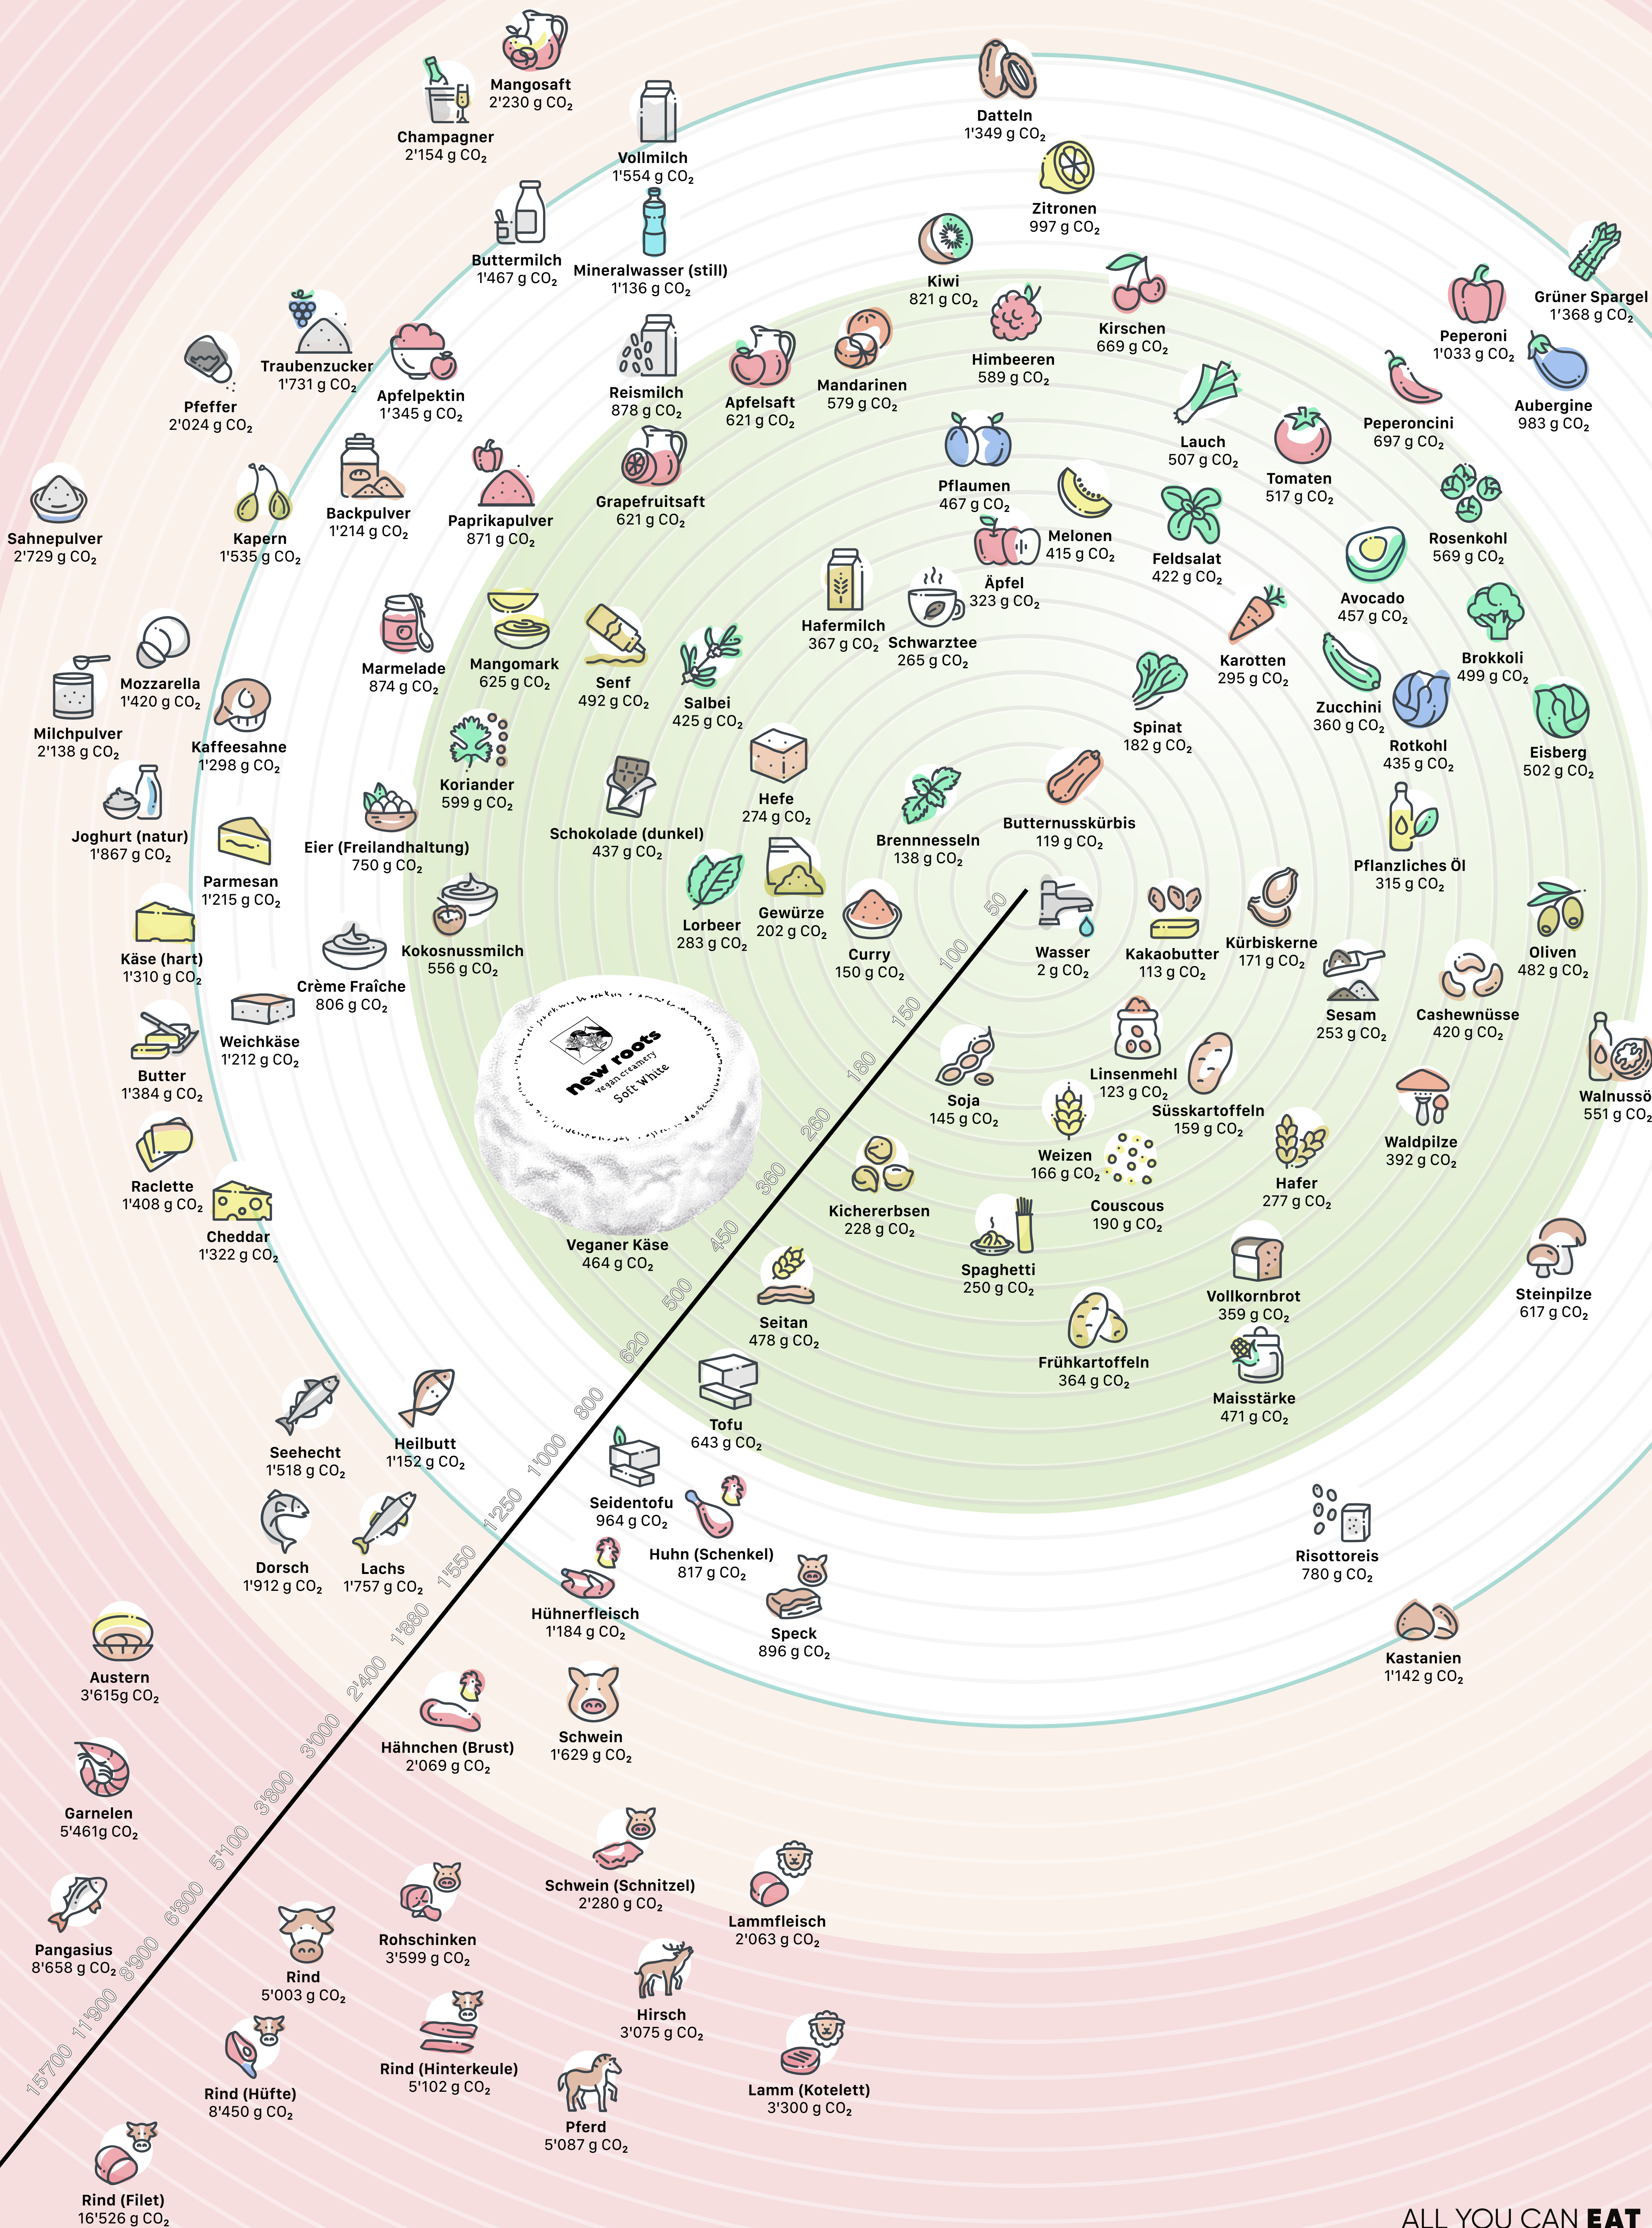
Mangosaft
2'230 g $CO_2$

Champagner
2'154 g $CO_2$

Vollmilch
1'554 g $CO_2$

Datteln
1'349 g $CO_2$

Zitronen
997 g $CO_2$

Buttermilch
1'467 g $CO_2$

Mineralwasser (still)
1'136 g $CO_2$

Kiwi
821 g $CO_2$

Kirschen
669 g $CO_2$

Grüner Spargel
1'368 g $CO_2$

Peperoni
1'033 g $CO_2$

Traubenzucker
1'731 g $CO_2$

Pfeffer
2'024 g $CO_2$

Apfelpektin
1'345 g $CO_2$

Reismilch
878 g $CO_2$

Apfelsaft
621 g $CO_2$

Mandarinen
579 g $CO_2$

Himbeeren
589 g $CO_2$

Aubergine
983 g $CO_2$

Peperoncini
697 g $CO_2$

Lauch
507 g $CO_2$

Tomaten
517 g $CO_2$

Sahnepulver
2'729 g $CO_2$

Kapern
1'535 g $CO_2$

Backpulver
1'214 g $CO_2$

Paprikapulver
871 g $CO_2$

Grapefruitsaft
621 g $CO_2$

Pflaumen
467 g $CO_2$

Melonen
415 g $CO_2$

Feldsalat
422 g $CO_2$

Rosenkohl
569 g $CO_2$

Avocado
457 g $CO_2$

Äpfel
323 g $CO_2$

Mozzarella
1'420 g $CO_2$

Marmelade
874 g $CO_2$

Mangomark
625 g $CO_2$

Senf
492 g $CO_2$

Salbei
425 g $CO_2$

Hafermilch
367 g $CO_2$

Schwarztee
265 g $CO_2$

Karotten
295 g $CO_2$

Brokkoli
499 g $CO_2$

Milchpulver
2'138 g $CO_2$

Kaffeesahne
1'298 g $CO_2$

Koriander
599 g $CO_2$

Spinat
182 g $CO_2$

Zucchini
360 g $CO_2$

Rotkohl
435 g $CO_2$

Eisberg
502 g $CO_2$

Joghurt (natur)
1'867 g $CO_2$

Hefe
274 g $CO_2$

Schokolade (dunkel)
437 g $CO_2$

Brennnesseln
138 g $CO_2$

Butternusskürbis
119 g $CO_2$

Eier (Freilandhaltung)
750 g $CO_2$

Parmesan
1'215 g $CO_2$

Pflanzliches Öl
315 g $CO_2$

Lorbeer
283 g $CO_2$

Gewürze
202 g $CO_2$

Curry
150 g $CO_2$

50

Wasser
2 g $CO_2$

Kakaobutter
113 g $CO_2$

Kürbiskerne
171 g $CO_2$

Oliven
482 g $CO_2$

Käse (hart)
1'310 g $CO_2$

Kokosnussmilch
556 g $CO_2$

100

Crème Fraîche
806 g $CO_2$

Sesam
253 g $CO_2$

Cashewnüsse
420 g $CO_2$

Weichkäse
1'212 g $CO_2$

150

new roots
vegan creamery
Soft White

Linsenmehl
123 g $CO_2$

Walnussö
551 g $CO_2$

Butter
1'384 g $CO_2$

180

Soja
145 g $CO_2$

Süsskartoffeln
159 g $CO_2$

Waldpilze
392 g $CO_2$

Weizen
166 g $CO_2$

Hafer
277 g $CO_2$

260

Raclette
1'408 g $CO_2$

360

Kichererbsen
228 g $CO_2$

Couscous
190 g $CO_2$

Cheddar
1'322 g $CO_2$

Veganer Käse
464 g $CO_2$

450

Spaghetti
250 g $CO_2$

Vollkornbrot
359 g $CO_2$

Steinpilze
617 g $CO_2$

500

Seitan
478 g $CO_2$

Frühkartoffeln
364 g $CO_2$

Maisstärke
471 g $CO_2$

620

Seehecht
1'518 g $CO_2$

Heilbutt
1'152 g $CO_2$

800

Tofu
643 g $CO_2$

1'000

Seidentofu
964 g $CO_2$

Risottoreis
780 g $CO_2$

1'250

Dorsch
1'912 g $CO_2$

Lachs
1'757 g $CO_2$

Huhn (Schenkel)
817 g $CO_2$

1'550

Hühnerfleisch
1'184 g $CO_2$

Speck
896 g $CO_2$

Kastanien
1'142 g $CO_2$

Austern
3'615g $CO_2$

1'880

2'400

Schwein
1'629 g $CO_2$

Hähnchen (Brust)
2'069 g $CO_2$

3'000

Garnelen
5'461g $CO_2$

3'800

Schwein (Schnitzel)
2'280 g $CO_2$

Lammfleisch
2'063 g $CO_2$

5'100

Rohschinken
3'599 g $CO_2$

Pangasius
8'658 g $CO_2$

6'800

Rind
5'003 g $CO_2$

8'900

Hirsch
3'075 g $CO_2$

11'900

Rind (Hinterkeule)
5'102 g $CO_2$

Lamm (Kotelett)
3'300 g $CO_2$

15'700

Rind (Hüfte)
8'450 g $CO_2$

Pferd
5'087 g $CO_2$

Rind (Filet)
16'526 g $CO_2$

ALL YOU CAN EAT